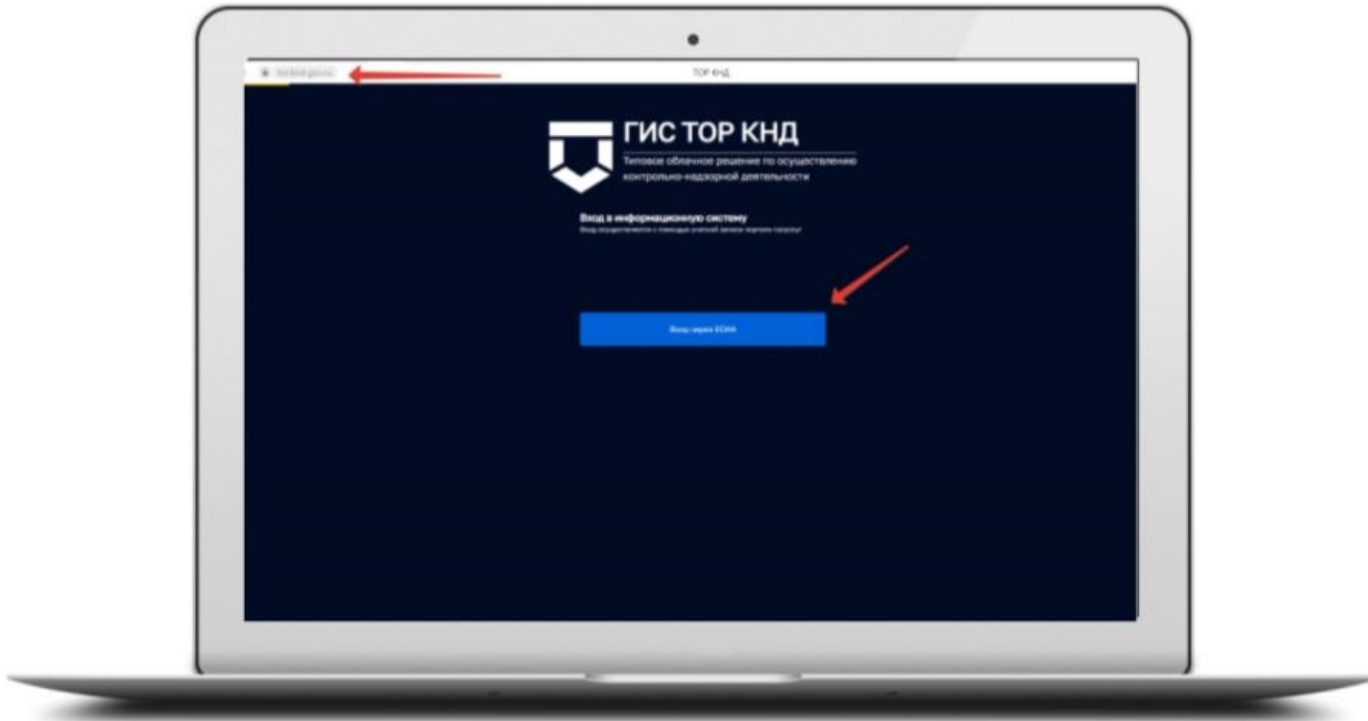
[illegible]

ТОР КНД

ГИС ТОР КНД

Типовое облачное решение по осуществлению контрольно-надзорной деятельности

Вход в информационную систему

Вход осуществляется с помощью учетной записи портала госуслуг

Вход через ЕСИА